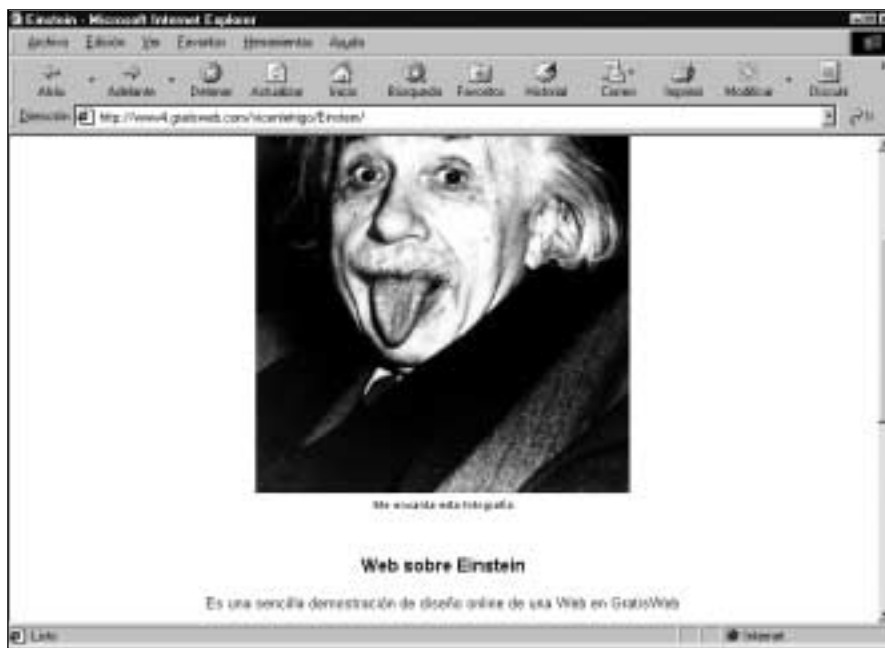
Einstein - Microsoft Internet Explorer

Archivo Edición Ver Favoritos Herramientas Ayuda

Atrás Adelante Detener Actualizar Inicio Búsqueda Favoritos Historial Correo Imprimir Modificar Discutir

Dirección http://www4.gratisweb.com/vicenteriigo/Einstein/ Ir

Me encanta esta fotografía

Web sobre Einstein

Es una sencilla demostración de diseño online de una Web en GratisWeb

Listo Internet